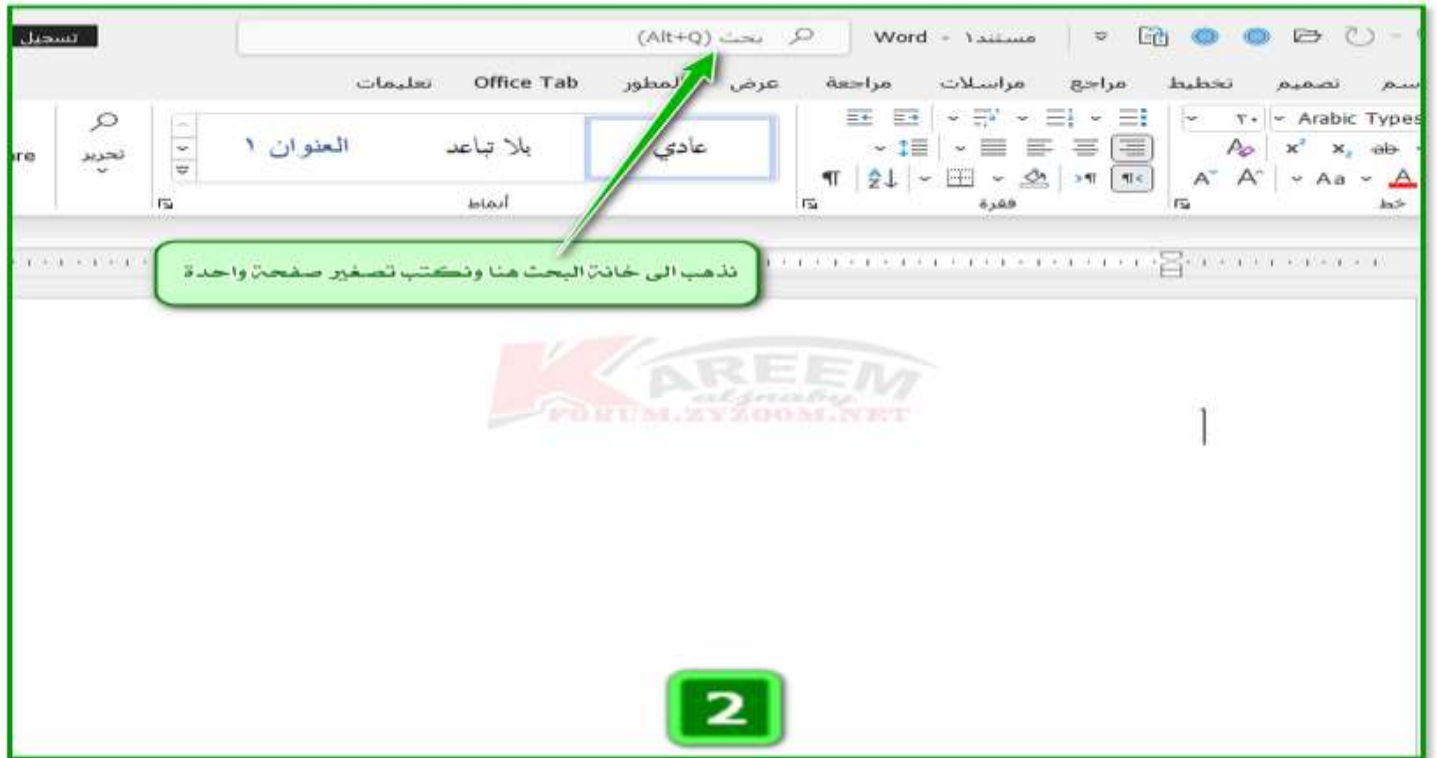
تسجيل

بحث (Alt+Q)

Word - مستند١

سم تصميم تخطيط مراجع مراسلات مراجعة عرض المطور Office Tab تعليمات

Arabic Types ٢٠

عادي بلا تباعد العنوان ١

تحرير

re

خط فقرة أنماط

نذهب الى خانة البحث هنا ونكتب تصغير صفحة واحدة

KAREEM
aljnaby
FORUM.ZYZOOM.NET

2